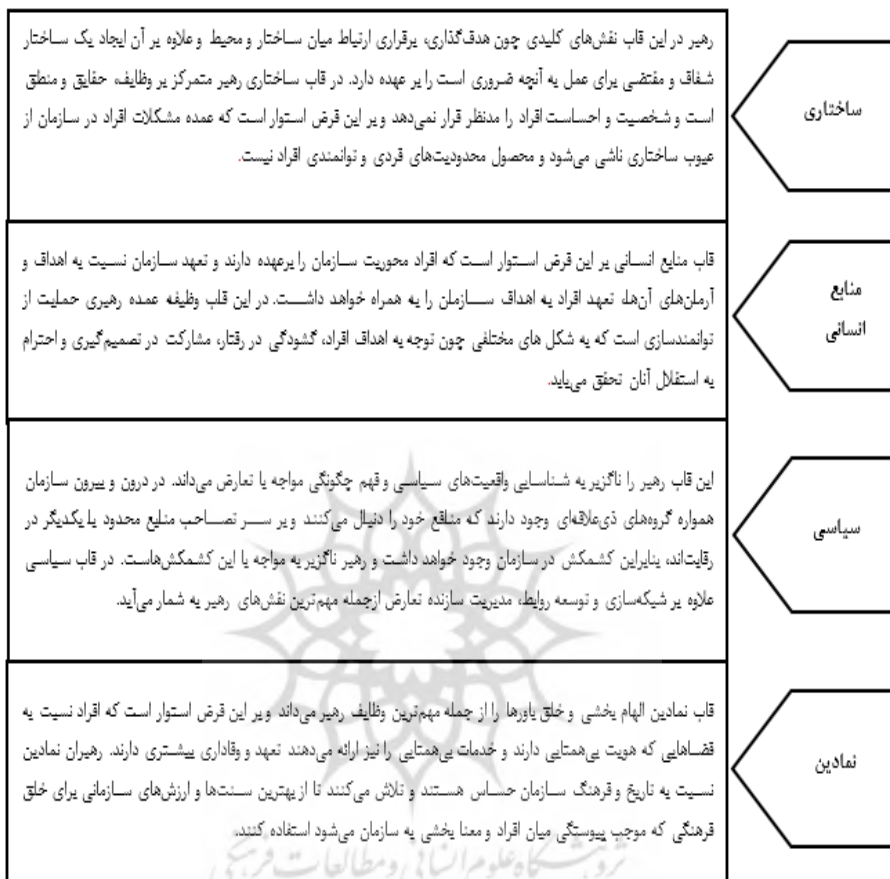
ساختاری

رهبر در این قاب نقش‌های کلیدی چون هدف‌گذاری، برقراری ارتباط میان ساختار و محیط و علاوه بر آن ایجاد یک ساختار شفاف و مقتضی برای عمل به آنچه ضروری است را بر عهده دارد. در قاب ساختاری رهبر متمرکز بر وظایف، حقایق و منطق است و شخصیت و احساسات افراد را مدنظر قرار نمی‌دهد و بر این فرض استوار است که عمده مشکلات افراد در سازمان از عیوب ساختاری ناشی می‌شود و محصول محدودیت‌های فردی و توانمندی افراد نیست.

منابع انسانی

قاب منابع انسانی بر این فرض استوار است که افراد محوریت سازمان را برعهده دارند و تعهد سازمان نسبت به اهداف و آرمان‌های آن‌ها، تعهد افراد به اهداف سازمان را به همراه خواهد داشت. در این قاب وظیفه عمده رهبری حمایت از توانمندسازی است که به شکل های مختلفی چون توجه به اهداف افراد، گشودگی در رفتار، مشارکت در تصمیم‌گیری و احترام به استقلال آنان تحقق می‌یابد.

سیاسی

این قاب رهبر را ناگزیر به شناسایی واقعیت‌های سیاسی و فهم چگونگی مواجه با تعارض می‌داند. در درون و بیرون سازمان همواره گروه‌های ذی‌علاقه‌ای وجود دارند که منافع خود را دنبال می‌کنند و بر سر تصاحب منابع محدود با یکدیگر در رقابت‌اند، بنابراین کشمکش در سازمان وجود خواهد داشت و رهبر ناگزیر به مواجه با این کشمکش‌هاست. در قاب سیاسی علاوه بر شبکه‌سازی و توسعه روابط، مدیریت سازنده تعارض ازجمله مهم‌ترین نقش‌های رهبر به شمار می‌آید.

نمادین

قاب نمادین الهام بخشی و خلق باورها را از جمله مهم‌ترین وظایف رهبر می‌داند و بر این فرض استوار است که افراد نسبت به فضاهایی که هویت بی‌همتایی دارند و خدمات بی‌همتایی را نیز ارائه می‌دهند تعهد و وفاداری بیشتری دارند. رهبران نمادین نسبت به تاریخ و فرهنگ سازمان حساس هستند و تلاش می‌کنند تا از بهترین سنت‌ها و ارزش‌های سازمانی برای خلق فرهنگی که موجب پیوستگی میان افراد و معنا بخشی به سازمان می‌شود استفاده کنند.

پژوهشگاه علوم انسانی و مطالعات فرهنگی